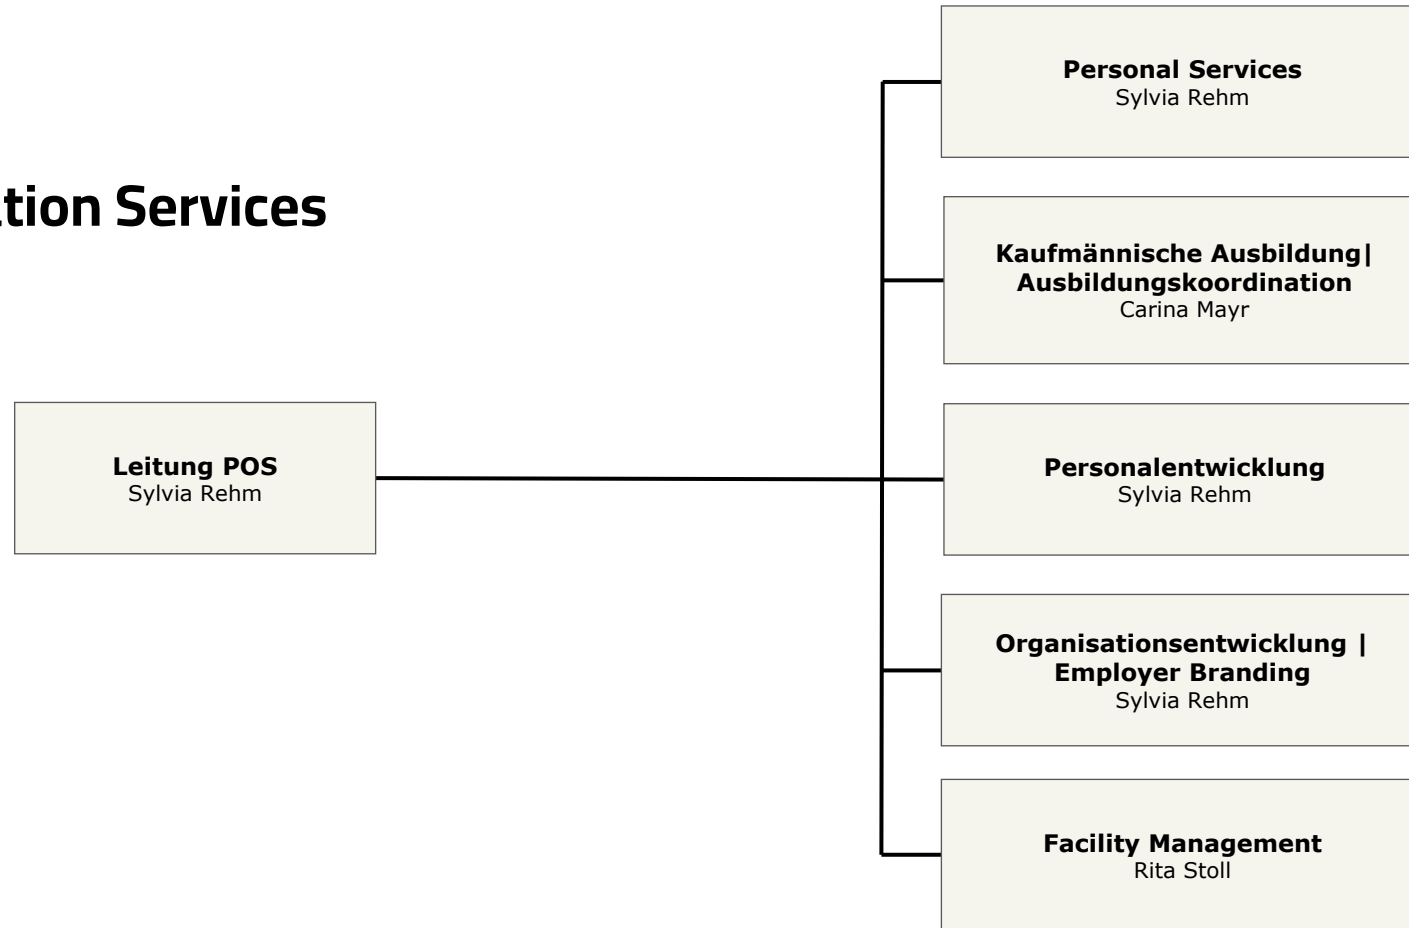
tion Services

Leitung POS
Sylvia Rehm

Personal Services
Sylvia Rehm

Kaufmännische Ausbildung| Ausbildungskoordination
Carina Mayr

Personalentwicklung
Sylvia Rehm

Organisationsentwicklung | Employer Branding
Sylvia Rehm

Facility Management
Rita Stoll